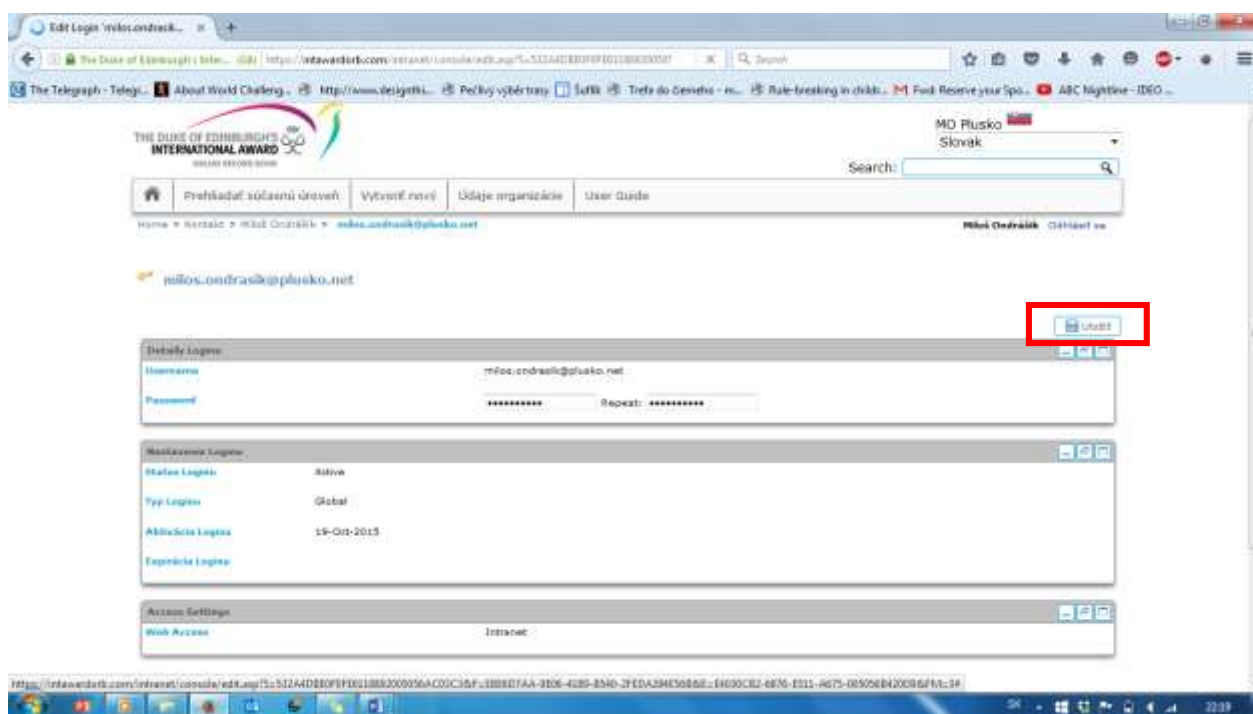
Edit Login 'milos.ondrasik... ×

https://intawardorb.com/intranet/console/edit.asp?l=532A4DB80F9FB01088B0000

The Telegraph - Telegr... About World Challeng... http://www.designthi... Pečlivý výběr trasy Šuflík Trefa do černého - m... Rule-breaking in childr... Fwd: Reserve your Spo... ABC Nightline - IDEO ...

THE DUKE OF EDINBURGH'S INTERNATIONAL AWARD

MO Plusko
Slovak
Search:

Prehľadať súčasnú úroveň | Vytvoriť nový | Údaje organizácie | User Guide

Home » Kontakt » Miloš Ondrášik » milos.ondrasik@plusko.net

Miloš Ondrášik Odhlásiť sa

milos.ondrasik@plusko.net

Uložiť

Detaily Loginu

Username milos.ondrasik@plusko.net

Password •••••••••• Repeat: ••••••••••

Nastavenie Loginu

Status Loginu Aktive

Typ Loginu Global

Aktivácia Loginu 19-Oct-2015

Expirácia Loginu

Access Settings

Web Access Intranet

https://intawardorb.com/intranet/console/edit.asp?l=532A4DB80F9FB01088B0000

22:19